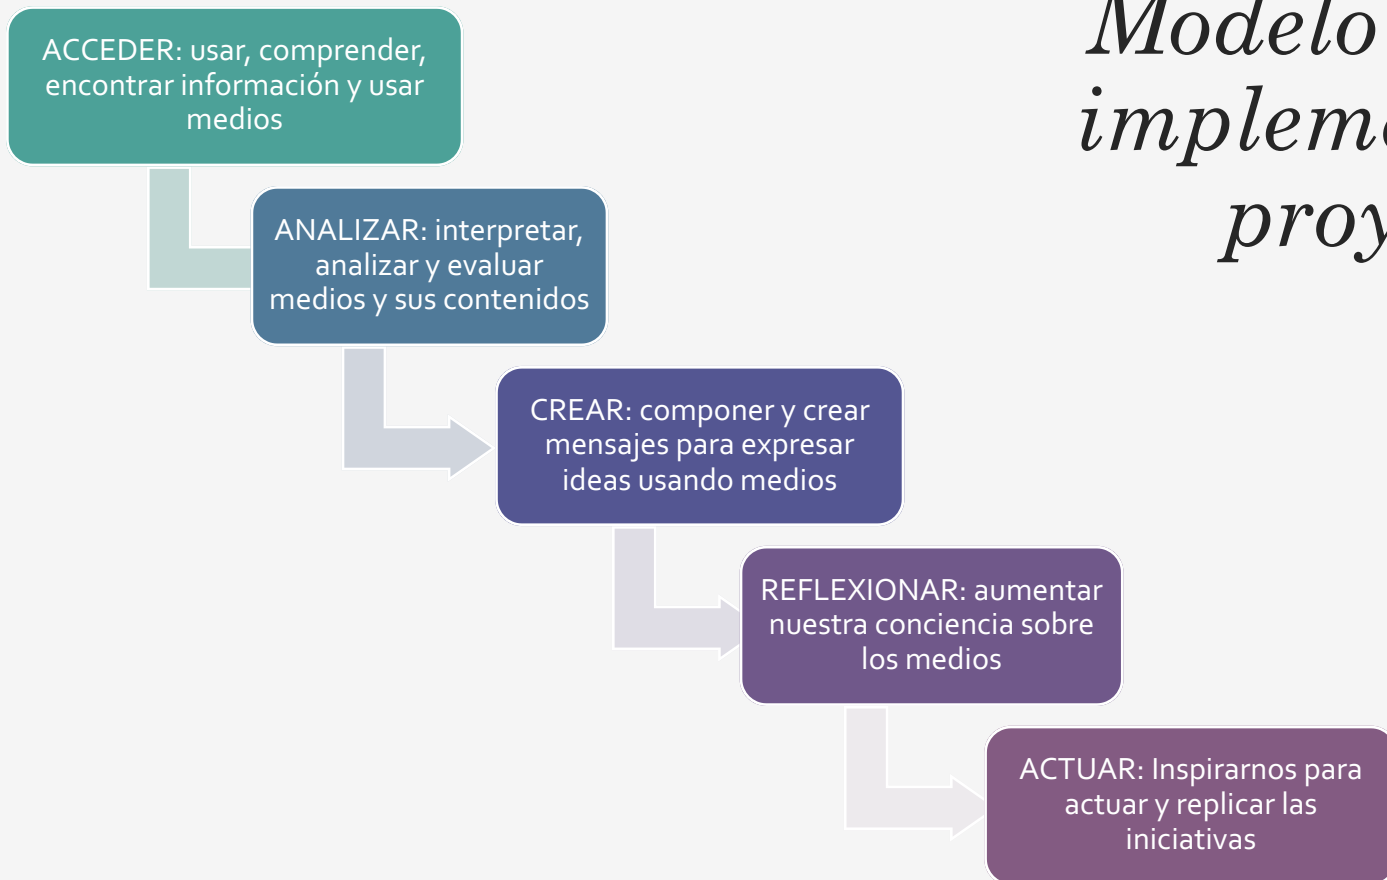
Modelo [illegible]
impleme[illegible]
proy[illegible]

ACCEDER: usar, comprender, encontrar información y usar medios

ANALIZAR: interpretar, analizar y evaluar medios y sus contenidos

CREAR: componer y crear mensajes para expresar ideas usando medios

REFLEXIONAR: aumentar nuestra conciencia sobre los medios

ACTUAR: Inspirarnos para actuar y replicar las iniciativas